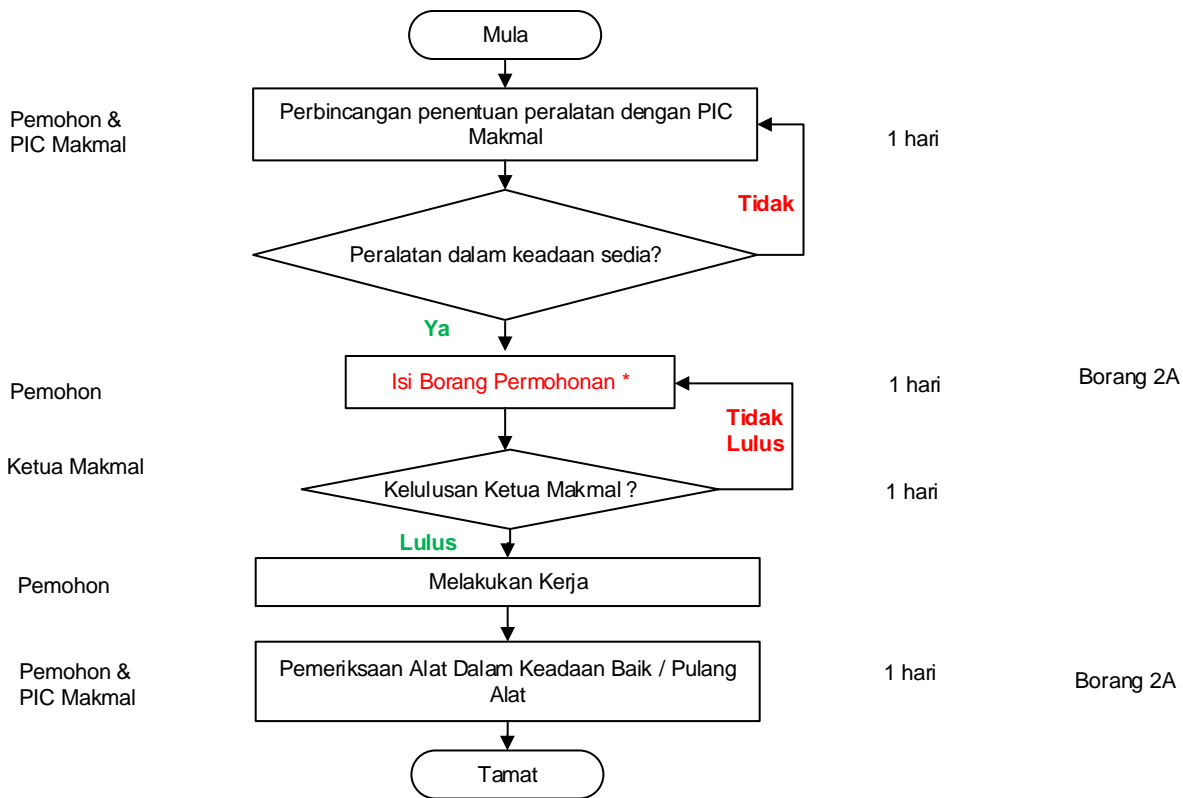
Mula

Pemohon & PIC Makmal

Perbincangan penentuan peralatan dengan PIC Makmal

1 hari

Tidak

Peralatan dalam keadaan sedia?

Ya

Pemohon

Isi Borang Permohonan *

1 hari

Borang 2A

Tidak Lulus

Ketua Makmal

Kelulusan Ketua Makmal ?

1 hari

Lulus

Pemohon

Melakukan Kerja

Pemohon & PIC Makmal

Pemeriksaan Alat Dalam Keadaan Baik / Pulang Alat

1 hari

Borang 2A

Tamat